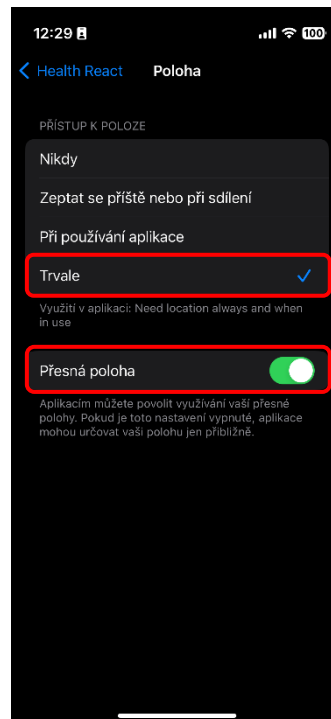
12:29

100

Health React

Poloha

PŘÍSTUP K POLOZE

Nikdy

Zeptat se příště nebo při sdílení

Při používání aplikace

Trvale

Využití v aplikaci: Need location always and when in use

Přesná poloha

Aplikacím můžete povolit využívání vaší přesné polohy. Pokud je toto nastavení vypnuté, aplikace mohou určovat vaši polohu jen přibližně.